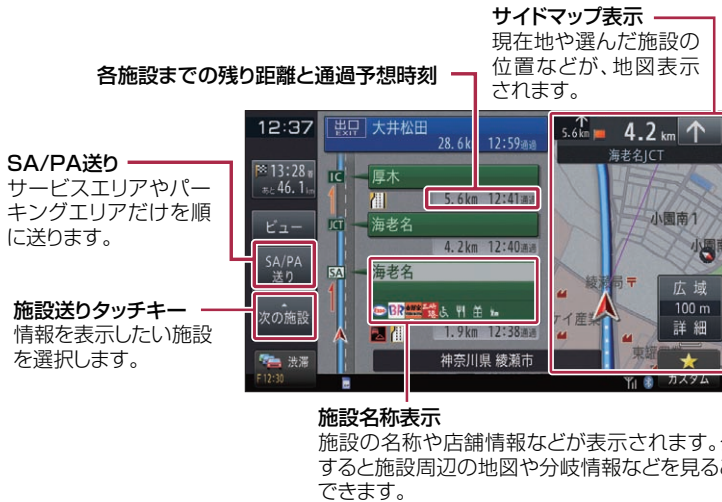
サイドマップ表示
現在地や選んだ施設の位置などが、地図表示されます。

各施設までの残り距離と通過予想時刻

SA/PA送り
サービスエリアやパーキングエリアだけを順に送ります。

施設送りタッチキー
情報を表示したい施設を選択します。

12:37
13:28着
あと46.1km
ビュー
SA/PA送り
次の施設
渋滞
F 12:30

出口 EXIT 大井松田 28.6km 12:59通過
IC 厚木 5.6km 12:41通過
JCT 海老名 4.2km 12:40通過
SA 海老名 1.9km 12:38通過
神奈川県 綾瀬市

5.6km 4.2km
海老名JCT
小園南1
小園
綾瀬局
広域
100 m
詳細
カスタム

施設名称表示
施設の名称や店舗情報などが表示されます。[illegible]すると施設周辺の地図や分岐情報などを見る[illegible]できます。